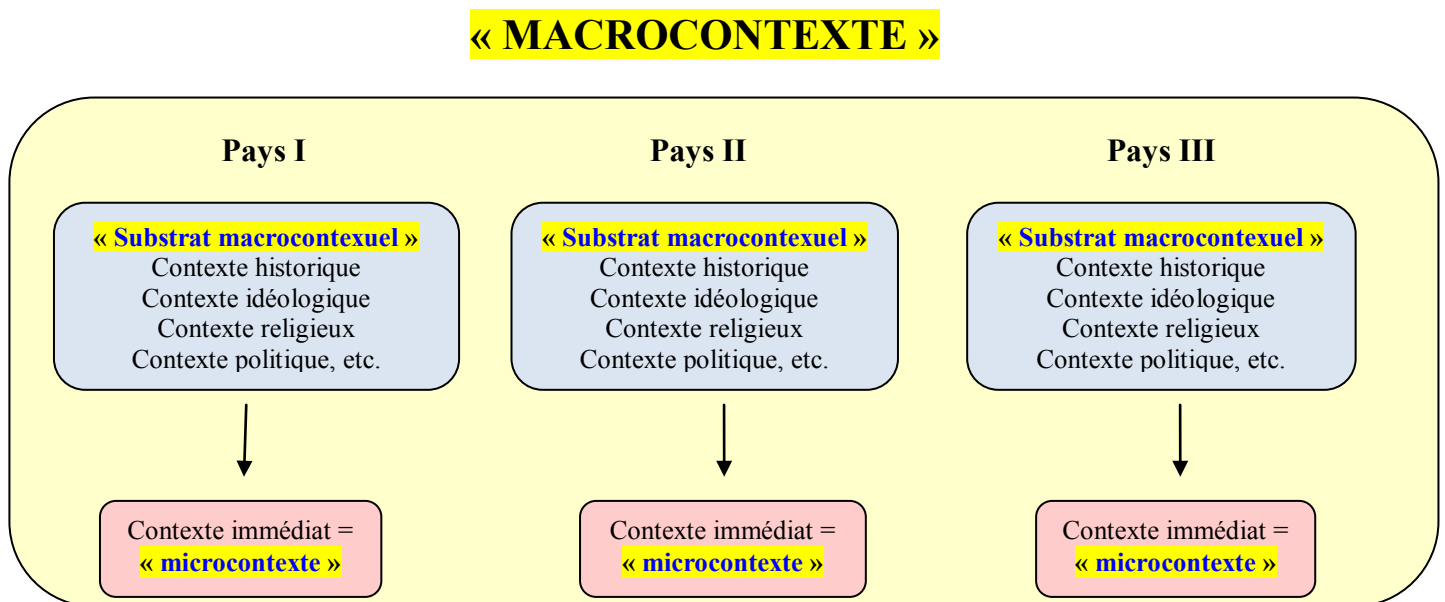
« MACROCONTEXTE »

Pays I

« Substrat macrocontexuel »
Contexte historique
Contexte idéologique
Contexte religieux
Contexte politique, etc.

Contexte immédiat =
« microcontexte »

Pays II

« Substrat macrocontexuel »
Contexte historique
Contexte idéologique
Contexte religieux
Contexte politique, etc.

Contexte immédiat =
« microcontexte »

Pays III

« Substrat macrocontexuel »
Contexte historique
Contexte idéologique
Contexte religieux
Contexte politique, etc.

Contexte immédiat =
« microcontexte »